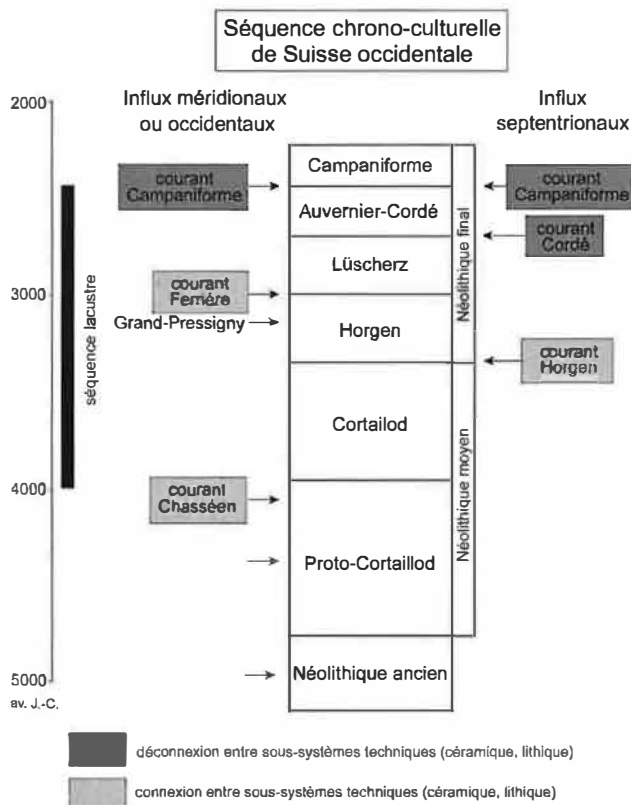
Séquence chrono-culturelle de Suisse occidentale

2000
3000
4000
5000
av. J.-C.

séquence lacustre

Influx méridionaux ou occidentaux

courant Campaniforme
courant Ferrière
Grand-Pressigny
courant Chasséen

Campaniforme
Auvernier-Cordé
Lüscherz
Horgen
Cortailod
Proto-Cortaillod
Néolithique ancien

Néolithique final
Néolithique moyen

Influx septentrionaux

courant Campaniforme
courant Cordé
courant Horgen

déconnexion entre sous-systèmes techniques (céramique, lithique)
connexion entre sous-systèmes techniques (céramique, lithique)